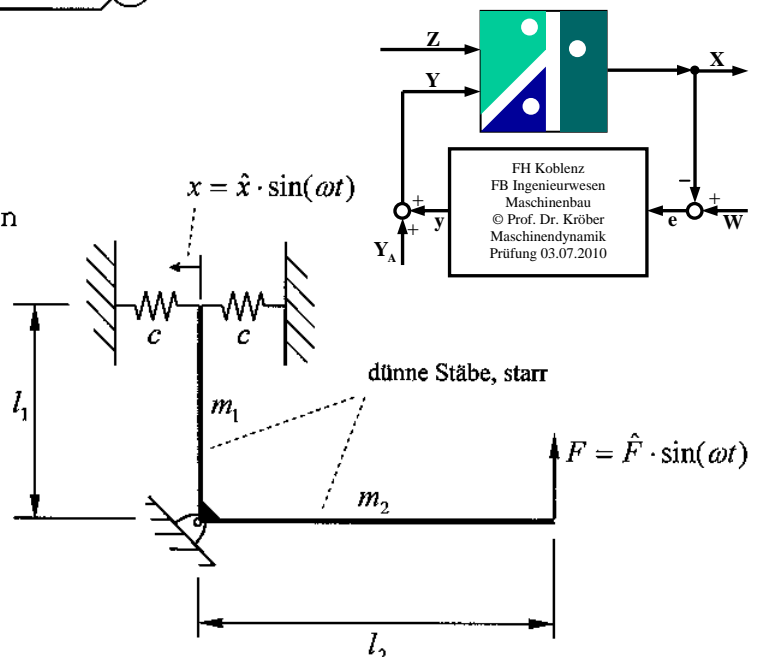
Z

Y

X

FH Koblenz
FB Ingenieurwesen
Maschinenbau
© Prof. Dr. Kröber
Maschinendynamik
Prüfung 03.07.2010

$x = \hat{x} \cdot \sin(\omega t)$

n

+
+
y
$Y_A$
e
−
+
W

c
c

$l_1$

$m_1$

dünne Stäbe, starr

$F = \hat{F} \cdot \sin(\omega t)$

$m_2$

$l_2$